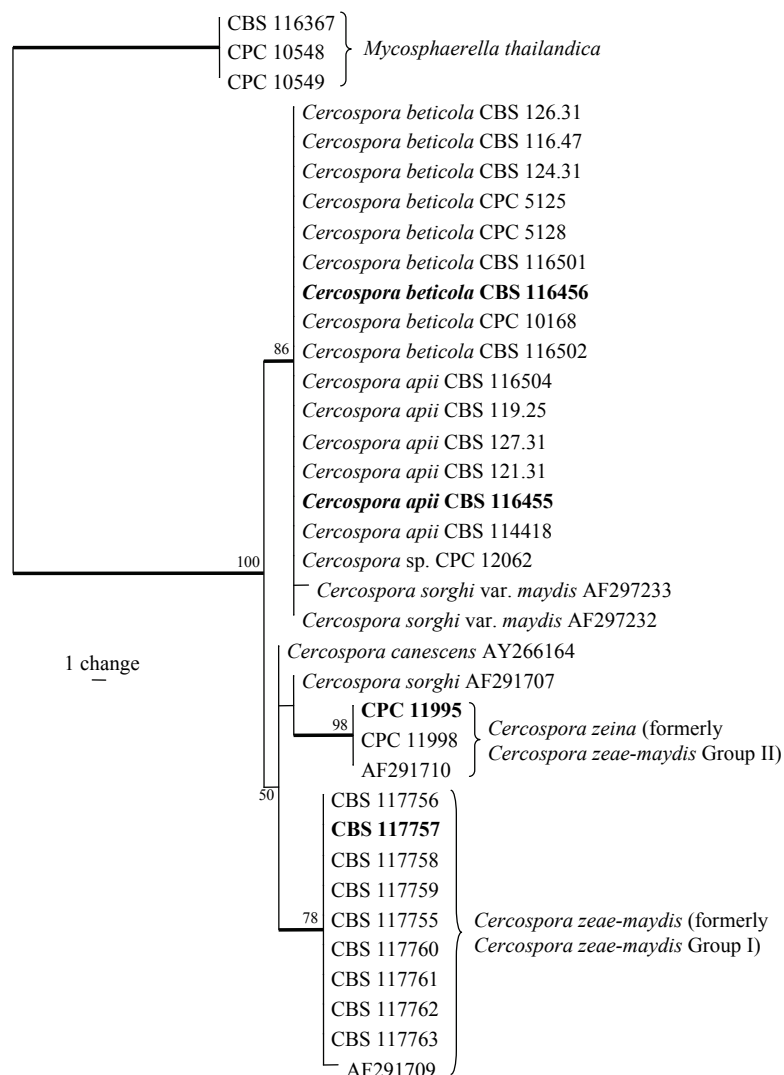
CBS 116367
CPC 10548
CPC 10549
Mycosphaerella thailandica

Cercospora beticola CBS 126.31
Cercospora beticola CBS 116.47
Cercospora beticola CBS 124.31
Cercospora beticola CPC 5125
Cercospora beticola CPC 5128
Cercospora beticola CBS 116501
**Cercospora beticola CBS 116456**
Cercospora beticola CPC 10168
86
Cercospora beticola CBS 116502
Cercospora apii CBS 116504
Cercospora apii CBS 119.25
Cercospora apii CBS 127.31
Cercospora apii CBS 121.31
**Cercospora apii CBS 116455**
Cercospora apii CBS 114418
Cercospora sp. CPC 12062
100
Cercospora sorghi var. maydis AF297233
Cercospora sorghi var. maydis AF297232

1 change

Cercospora canescens AY266164
Cercospora sorghi AF291707
**CPC 11995**
98
CPC 11998
AF291710
Cercospora zeina (formerly Cercospora zeae-maydis Group II)

50

CBS 117756
**CBS 117757**
CBS 117758
CBS 117759
78
CBS 117755
CBS 117760
CBS 117761
CBS 117762
CBS 117763
AF291709
Cercospora zeae-maydis (formerly Cercospora zeae-maydis Group I)